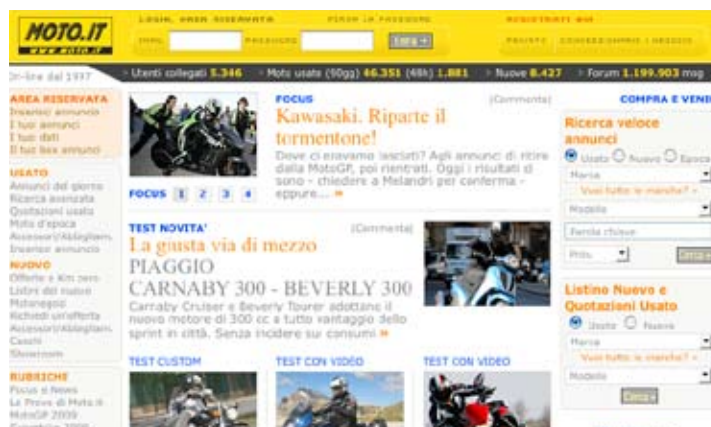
MOTO.IT
www.moto.it

LOGIN, AREA RISERVATA
EMAIL
PASSWORD
Entra »

PERSO LA PASSWORD

REGISTRATI QUI
PRIVATO
CONCESSIONARIO / NEGOZIO

On-line dal 1997
› Utenti collegati 5.346
› Moto usate (60gg) 46.351 (48h) 1.881
› Nuove 8.427
› Forum 1.199.903 msg

AREA RISERVATA
Inserisci annuncio
I tuoi annunci
I tuoi dati
Il tuo box annunci

USATO
Annunci del giorno
Ricerca avanzata
Quotazioni usato
Moto d'epoca
Accessori/Abbigliam.
Inserisci annuncio

NUOVO
Offerte e Km zero
Listini del nuovo
Motoreggio
Richiedi un'offerta
Accessori/Abbigliam.
Caschi
Showroom

RUBRICHE
Focus e News
La Prova di Moto.it
MotoGP 2009
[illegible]

FOCUS
1 2 3 4

FOCUS
(Commenta)
Kawasaki. Riparte il tormentone!
Dove ci eravamo lasciati? Agli annunci di ritiro dalla MotoGP, poi rientrati. Oggi i risultati si sono - chiedere a Melandri per conferma - eppure... »

TEST NOVITA'
(Commenta)
La giusta via di mezzo
PIAGGIO
CARNABY 300 - BEVERLY 300
Carnaby Cruiser e Beverly Tourer adottano il nuovo motore di 300 cc a tutto vantaggio dello sprint in città. Senza incidere sui consumi »

TEST CUSTOM
TEST CON VIDEO
TEST CON VIDEO

COMPRA E VENDI
Ricerca veloce annunci
Usato Nuovo Epoca
Marca
Vuoi tutte le marche?
Modello
Parola chiave
Prov.
Cerca »

Listino Nuovo e Quotazioni Usato
Usato Nuovo
Marca
Vuoi tutte le marche?
Modello
Cerca »